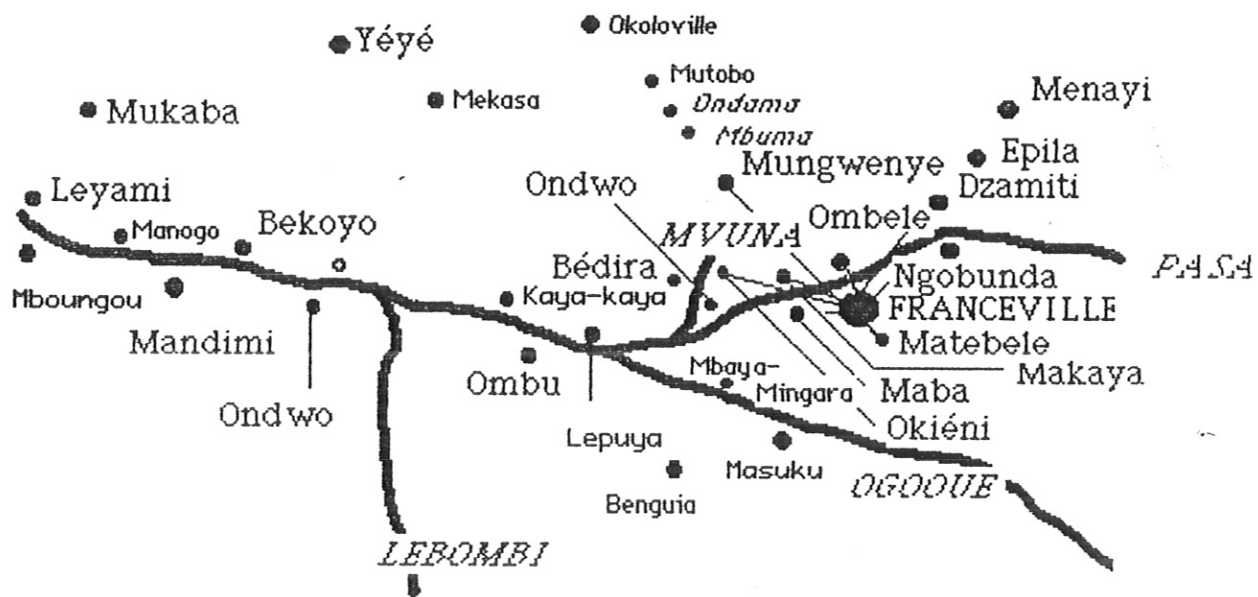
Okoloville
Yéyé
Mutobo
Ondama
Mbuma
Menayi
Mukaba
Mekasa
Mungwenye
Epila
Dzamiti
Leyami
Ondwo
Ombele
Manogo
Bekoyo
MVUNA
Ngobunda
PASA
Bédira
FRANCEVILLE
Mboungou
Kaya-kaya
Matebele
Mandimi
Ombu
Mbaya-Mingara
Maba
Makaya
Ondwo
Okiéni
Lepuya
Masuku
Benguia
OGOOUE
LEBOMBI